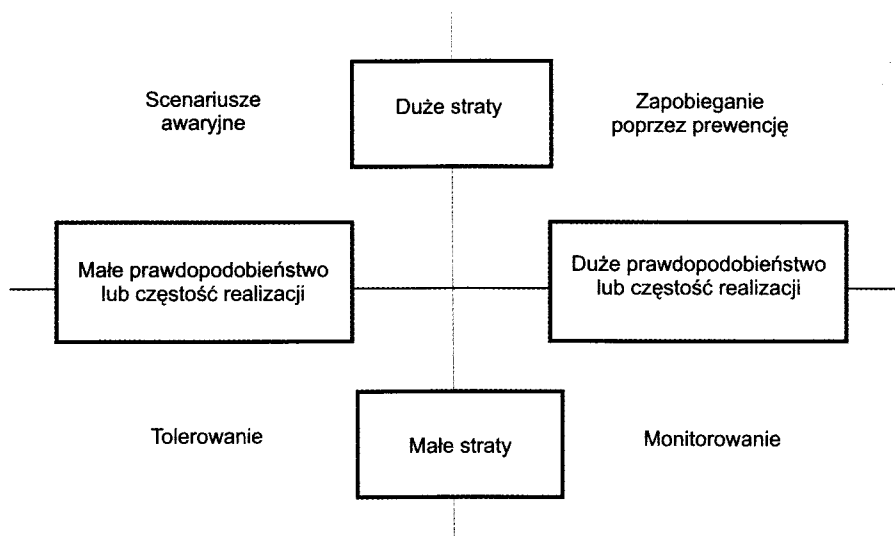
Scenariusze awaryjne

Duże straty

Zapobieganie poprzez prewencję

Małe prawdopodobieństwo lub częstość realizacji

Duże prawdopodobieństwo lub częstość realizacji

Tolerowanie

Małe straty

Monitorowanie